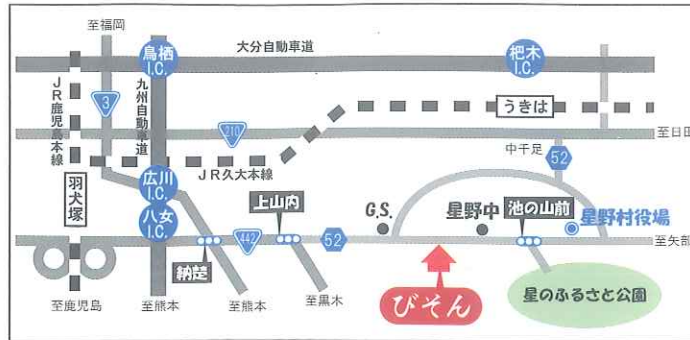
至福岡

鳥栖 I.C.

大分自動車道

杷木 I.C.

JR鹿児島本線

3

九州自動車道

うきは

210

至日田

中千足

52

JR久大本線

羽犬塚

広川 I.C.

八女 I.C.

上山内

G.S.

星野中

池の山前

星野村役場

442

52

至矢部

納楚

至鹿児島

至熊本

至熊本

至黒木

びそん

星のふるさと公園